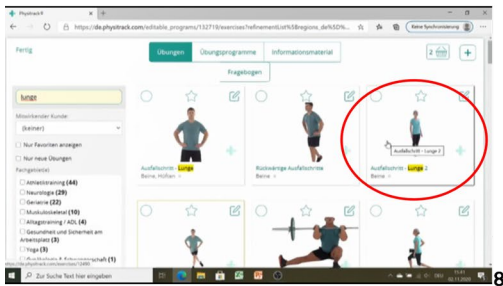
Physitrack

https://de.physitrack.com/editable_programs/132718/exercises?refinementList%5Bregions_de%5D%

Keine Synchronisierung

Fertig

Übungen | Übungsprogramme | Informationsmaterial

Fragebogen

2

+

lunge

Mitwirkender Kunde

(keiner)

Nur Favoriten anzeigen

Nur neue Übungen

Fachgebiet(e)

Athletiktraining (44)

Neurologie (29)

Geriatrie (22)

Muskuloskeletal (10)

Alltagstraining / ADL (4)

Gesundheit und Sicherheit am Arbeitsplatz (3)

Yoga (3)

Ausfallschritt - Lunge

Beine, Hüften

Rückwärtige Ausfallschritte

Beine

Ausfallschritt - Lunge 2

Beine

Ausfallschritt - Lunge 2

Zur Suche Text hier eingeben

11:11

02.11.2020

8